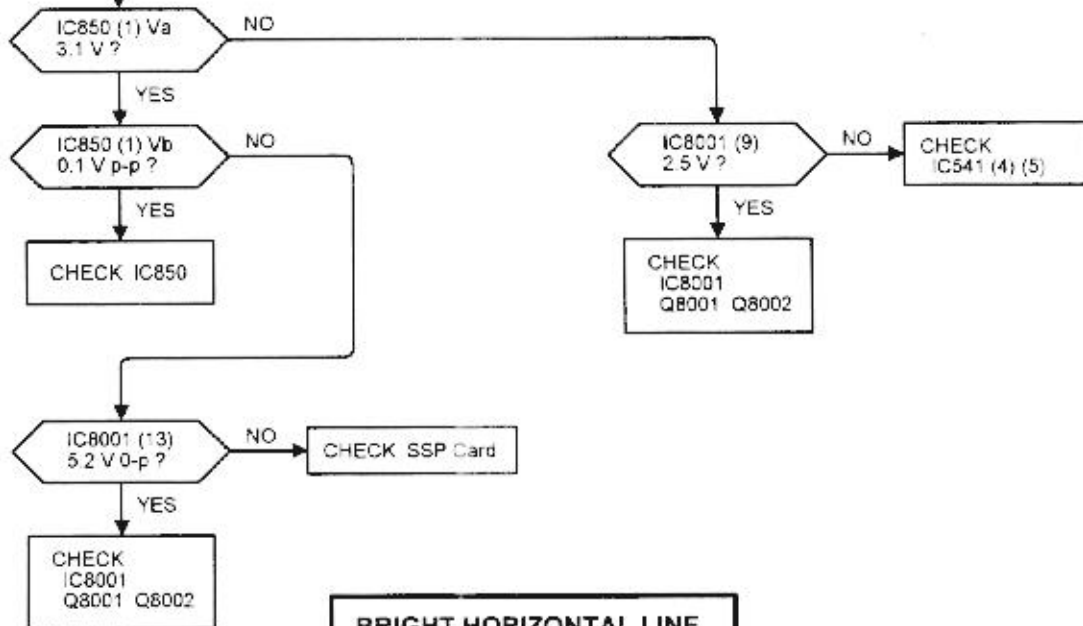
IC850 (1) Va
3.1 V ?

NO

YES

IC850 (1) Vb
0.1 V p-p ?

NO

YES

CHECK IC850

IC8001 (9)
2.5 V ?

NO

CHECK
IC541 (4) (5)

YES

CHECK
IC8001
Q8001 Q8002

IC8001 (13)
5.2 V 0-p ?

NO

CHECK SSP Card

YES

CHECK
IC8001
Q8001 Q8002

BRIGHT HORIZONTAL LINE